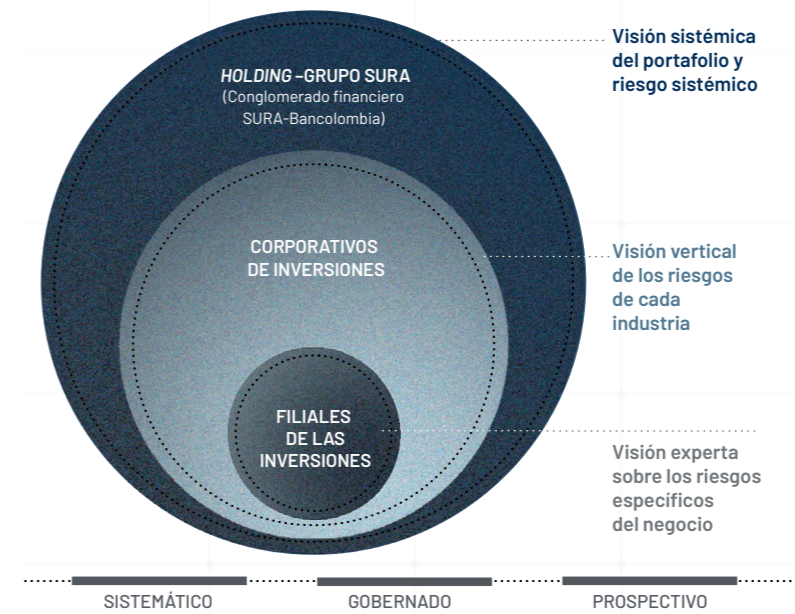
*HOLDING* –GRUPO SURA
(Conglomerado financiero SURA-Bancolombia)

CORPORATIVOS DE INVERSIONES

FILIALES DE LAS INVERSIONES

Visión sistémica del portafolio y riesgo sistémico

Visión vertical de los riesgos de cada industria

Visión experta sobre los riesgos específicos del negocio

SISTEMÁTICO

GOBERNADO

PROSPECTIVO